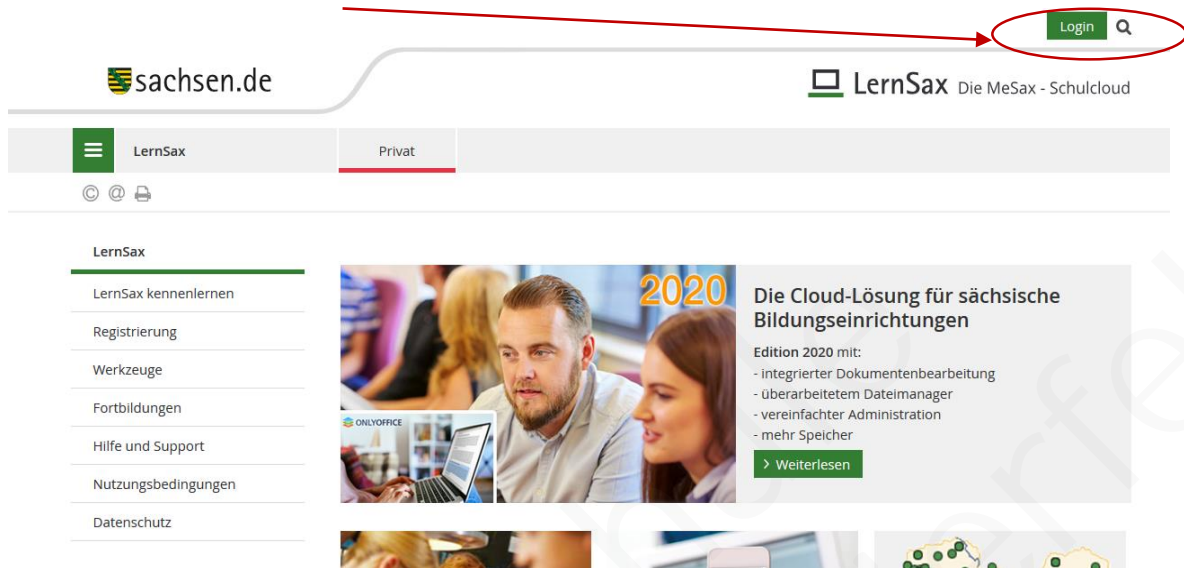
Login

sachsen.de

LernSax Die MeSax - Schulcloud

LernSax

Privat

© @

LernSax

LernSax kennenlernen

Registrierung

Werkzeuge

Fortbildungen

Hilfe und Support

Nutzungsbedingungen

Datenschutz

2020

ONLYOFFICE

Die Cloud-Lösung für sächsische Bildungseinrichtungen

Edition 2020 mit:
- integrierter Dokumentenbearbeitung
- überarbeitetem Dateimanager
- vereinfachter Administration
- mehr Speicher

› Weiterlesen